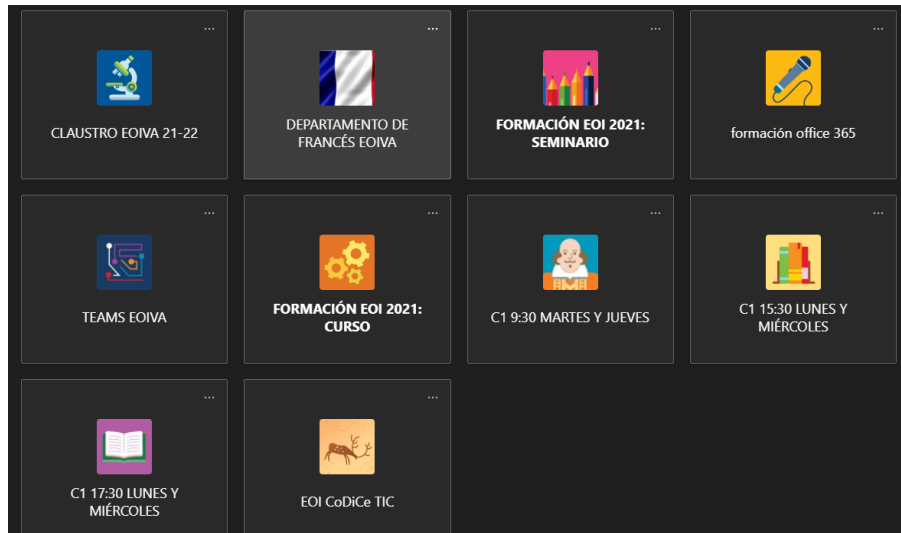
...
CLAUSTRO EOIVA 21-22

...
DEPARTAMENTO DE FRANCÉS EOIVA

...
FORMACIÓN EOI 2021: SEMINARIO

...
formación office 365

...
TEAMS EOIVA

...
FORMACIÓN EOI 2021: CURSO

...
C1 9:30 MARTES Y JUEVES

...
C1 15:30 LUNES Y MIÉRCOLES

...
C1 17:30 LUNES Y MIÉRCOLES

...
EOI CoDiCe TIC